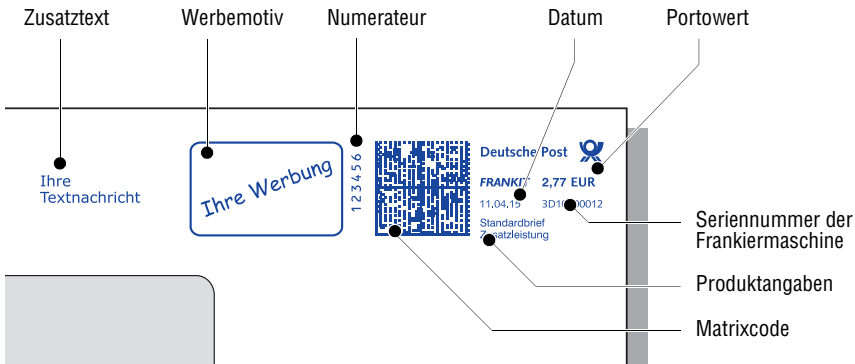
Zusatztext

Werbemotiv

Numerateur

Datum

Portowert

Ihre Textnachricht

Ihre Werbung

123456

Deutsche Post

FRANKIT

2,77 EUR

11.04.15

3D1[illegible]00012

Standardbrief Zusatzleistung

Seriennummer der Frankiermaschine

Produktangaben

Matrixcode